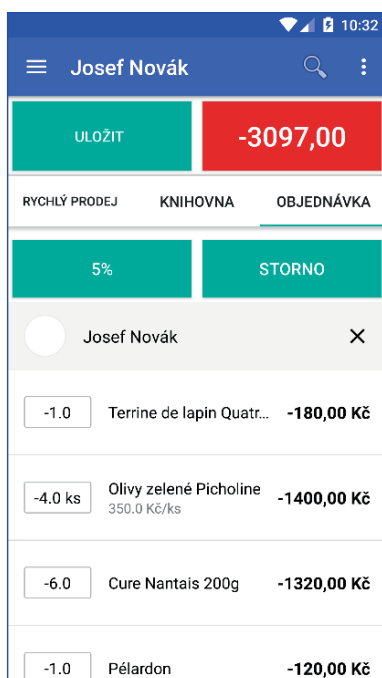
10:32

Josef Novák

ULOŽIT

-3097,00

RYCHLÝ PRODEJ

KNIHOVNA

OBJEDNÁVKA

5%

STORNO

Josef Novák

×

-1.0 Terrine de lapin Quatr... -180,00 Kč

-4.0 ks Olivy zelené Picholine 350.0 Kč/ks -1400,00 Kč

-6.0 Cure Nantais 200g -1320,00 Kč

-1.0 Pélardon -120,00 Kč